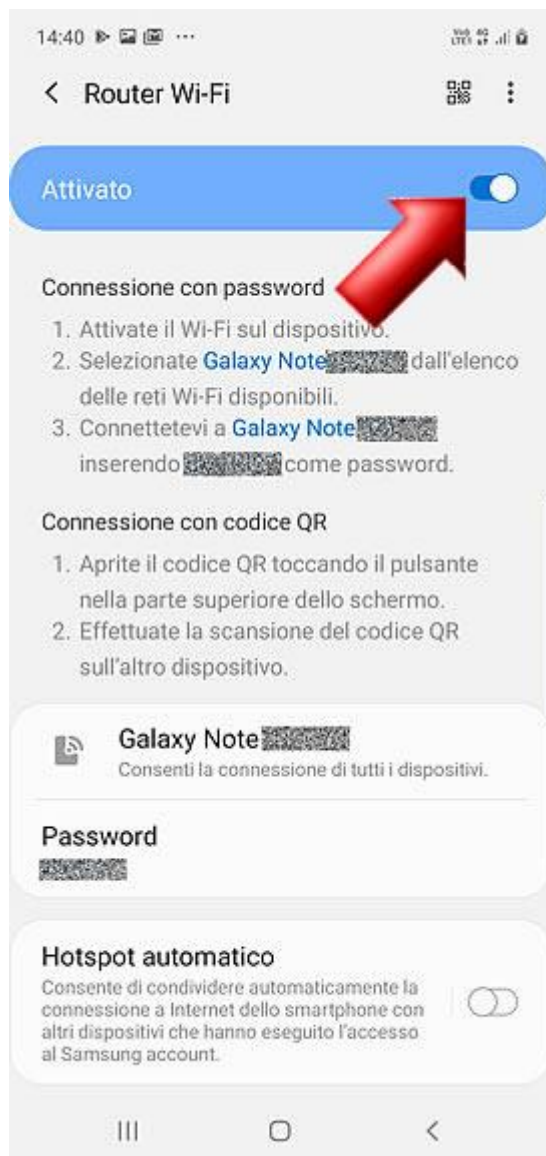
14:40 ···

Router Wi-Fi

Attivato

Connessione con password
1. Attivate il Wi-Fi sul dispositivo.
2. Selezionate Galaxy Note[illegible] dall'elenco delle reti Wi-Fi disponibili.
3. Connettetevi a Galaxy Note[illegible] inserendo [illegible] come password.

Connessione con codice QR
1. Aprite il codice QR toccando il pulsante nella parte superiore dello schermo.
2. Effettuate la scansione del codice QR sull'altro dispositivo.

Galaxy Note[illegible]
Consenti la connessione di tutti i dispositivi.

Password
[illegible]

Hotspot automatico
Consente di condividere automaticamente la connessione a Internet dello smartphone con altri dispositivi che hanno eseguito l'accesso al Samsung account.